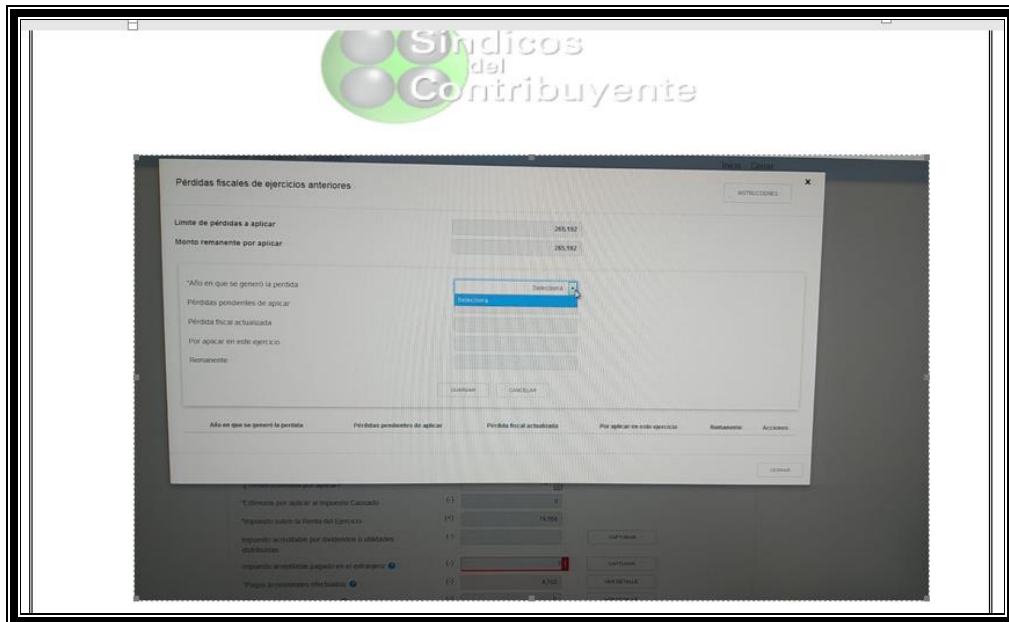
Síndicos del Contribuyente

Inicio Cerrar

Pérdidas fiscales de ejercicios anteriores

INSTRUCCIONES

Límite de pérdidas a aplicar 265,192

Monto remanente por aplicar 265,192

*Año en que se generó la pérdida Selecciona

Selecciona

Pérdidas pendientes de aplicar

Pérdida fiscal actualizada

Por aplicar en este ejercicio

Remanente

GUARDAR CANCELAR

| Año en que se generó la pérdida | Pérdidas pendientes de aplicar | Pérdida fiscal actualizada | Por aplicar en este ejercicio | Remanente | Acciones |
|---|---|---|---|---|---|

CERRAR

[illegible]

*Estímulo por aplicar al Impuesto Causado (-) 0

*Impuesto sobre la Renta del Ejercicio (=) 74,556

Impuesto acreditable por dividendos o utilidades distribuidas (-) CAPTURAR

Impuesto acreditable pagado en el extranjero (-) CAPTURAR

*Pagos provisionales efectuados (-) 4,753 VER DETALLE